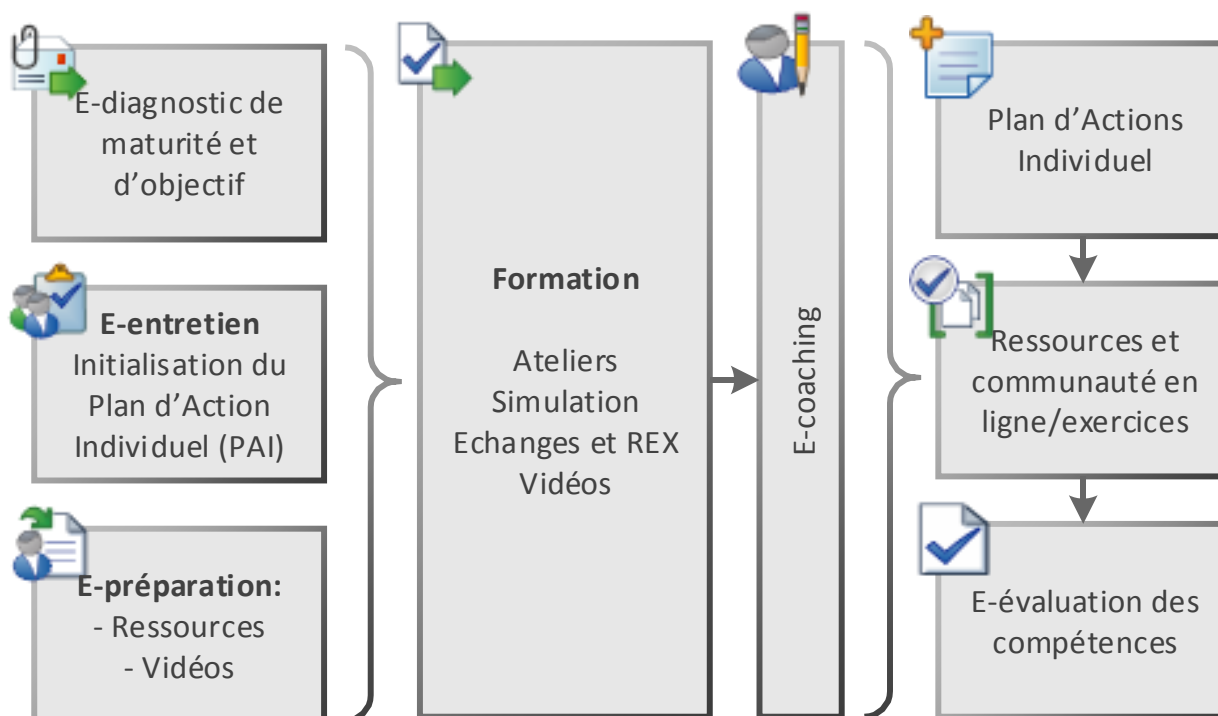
E-diagnostic de maturité et d'objectif

**E-entretien**
Initialisation du Plan d'Action Individuel (PAI)

**E-préparation:**
- Ressources
- Vidéos

**Formation**

Ateliers
Simulation
Echanges et REX
Vidéos

E-coaching

Plan d'Actions Individuel

Ressources et communauté en ligne/exercices

E-évaluation des compétences